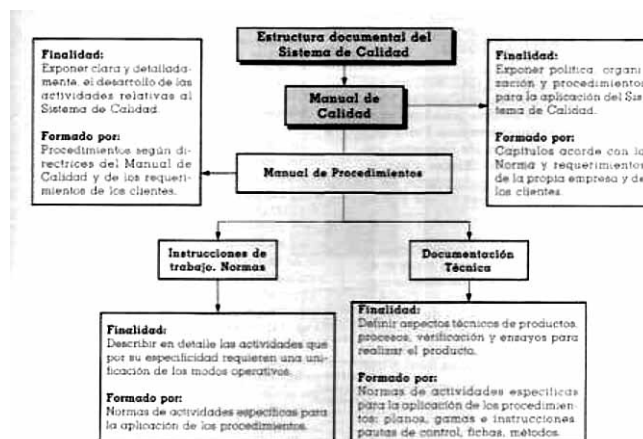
Estructura documental del Sistema de Calidad

Finalidad:
Exponer clara y detalladamente, el desarrollo de las actividades relativas al Sistema de Calidad.

Formado por:
Procedimientos según directrices del Manual de Calidad y de los requerimientos de los clientes.

Manual de Calidad

Finalidad:
Exponer política, organi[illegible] zación y procedimientos para la aplicación del Sistema de Calidad.

Formado por:
Capítulos acorde con la Norma y requerimientos de la propia empresa y de los clientes.

Manual de Procedimientos

Instrucciones de trabajo. Normas

Documentación Técnica

Finalidad:
Describir en detalle las actividades que por su especificidad requieren una unificación de los modos operativos.

Formado por:
Normas de actividades específicas para la aplicación de los procedimientos.

Finalidad:
Definir aspectos técnicos de productos, procesos, verificación y ensayos para realizar el producto.

Formado por:
Normas de actividades específicas para la aplicación de los procedimientos: planos, gamas e instrucciones, pautas de control, fichas, métodos.